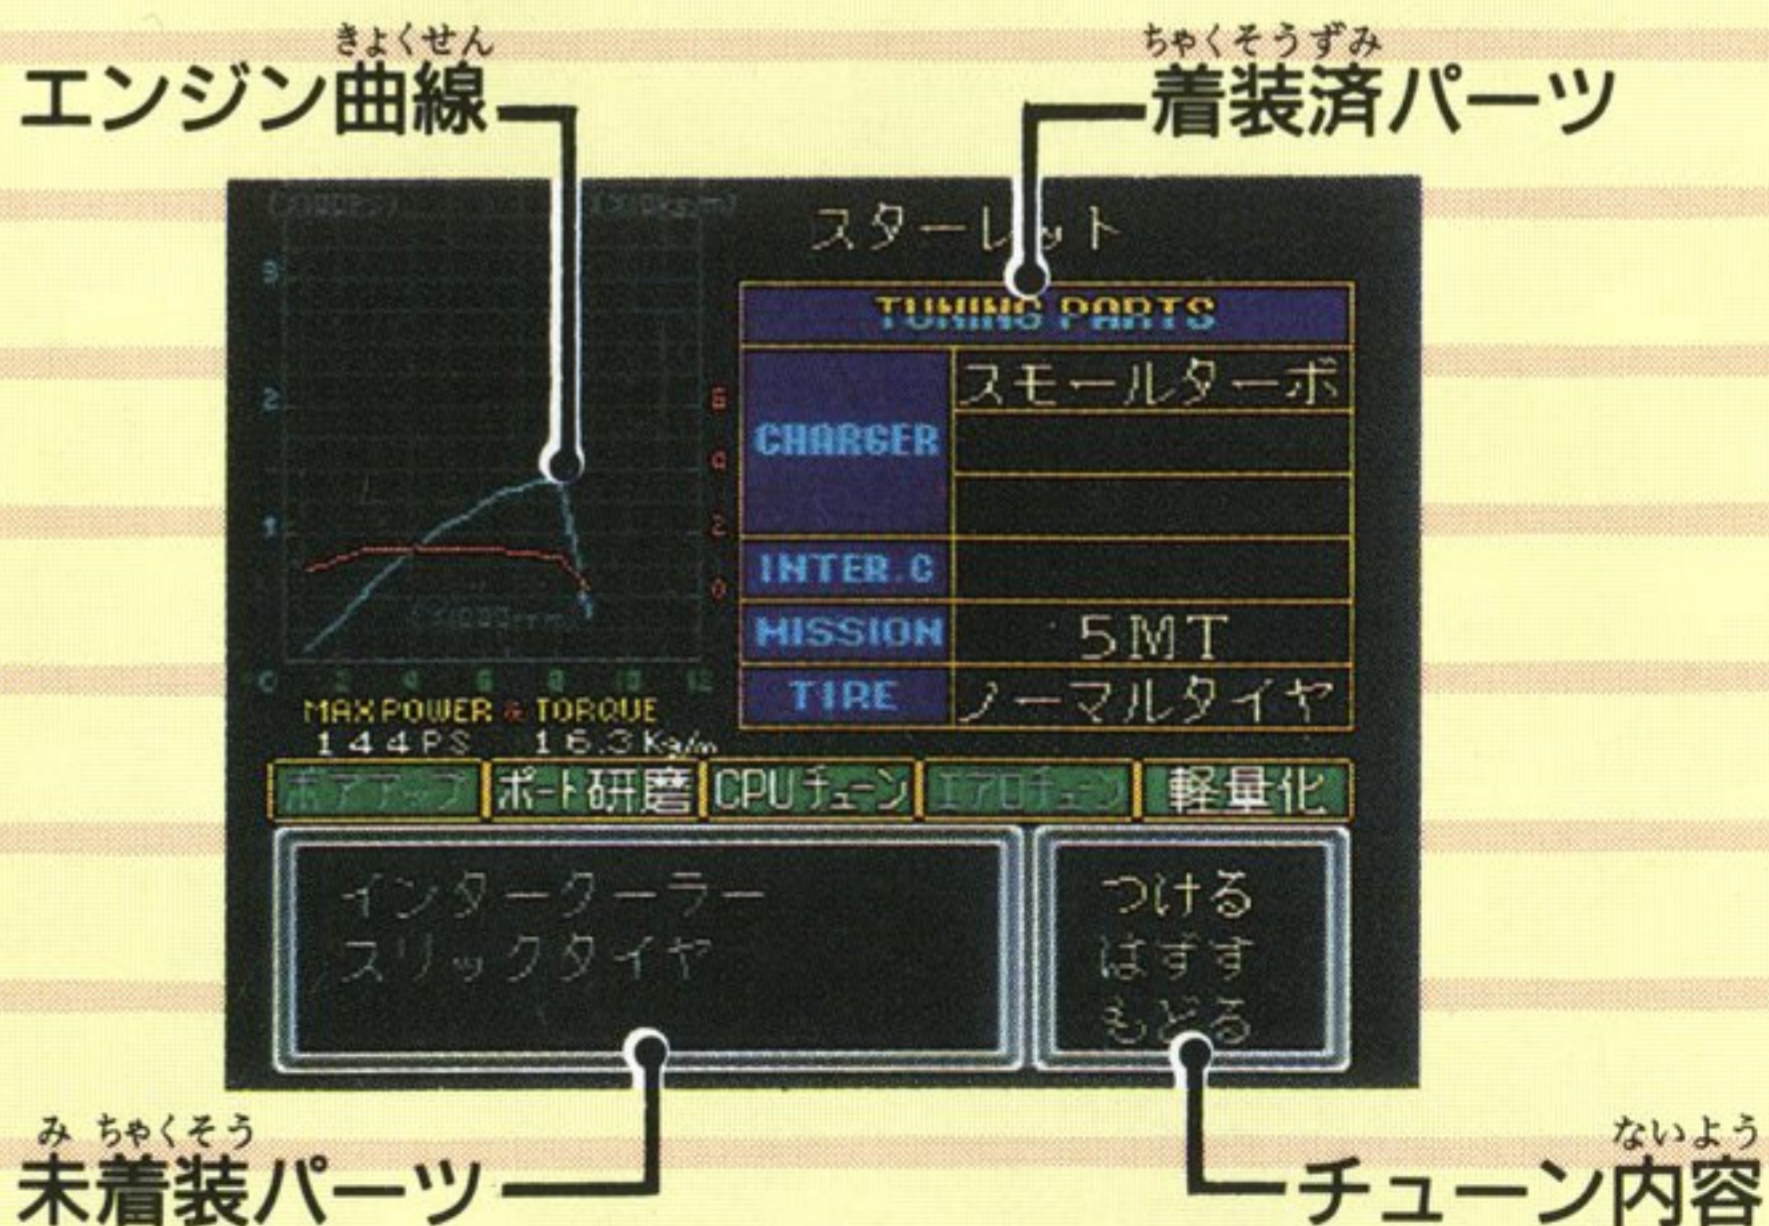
きょくせん
エンジン曲線

ちゃくそうずみ
着装済パーツ

(100PS) (10Kg.m)

スターレット

TUNING PARTS

| CHARGER | スモールターボ |
|---|---|
| | |
| | |
| INTER.C | |
| MISSION | 5MT |
| TIRE | ノーマルタイヤ |

3
2
1
0 2 4 6 8 10 12
6
4
2
0
(X1000rpm)

MAX POWER & TORQUE
144PS 16.3Kg/m

ボアアップ ポート研磨 CPUチューン エアロチューン 軽量化

インタークーラー
スリックタイヤ

つける
はずす
もどる

み ちゃくそう
未着装パーツ

ないよう
チューン内容